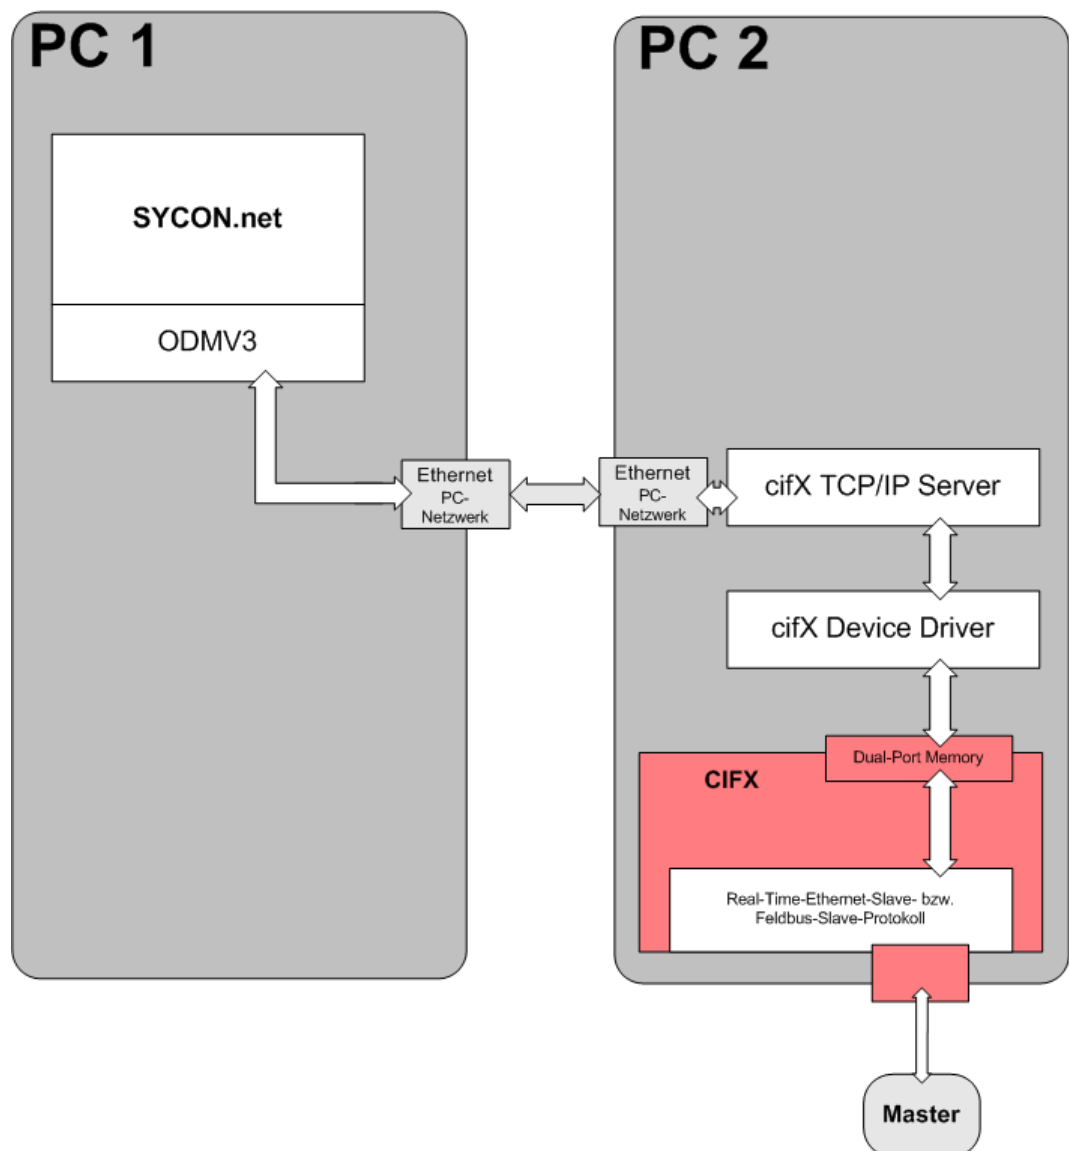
PC 1

SYCON.net

ODMV3

Ethernet
PC-
Netzwerk

PC 2

Ethernet
PC-
Netzwerk

cifX TCP/IP Server

cifX Device Driver

Dual-Port Memory

CIFX

Real-Time-Ethernet-Slave- bzw.
Feldbus-Slave-Protokoll

Master